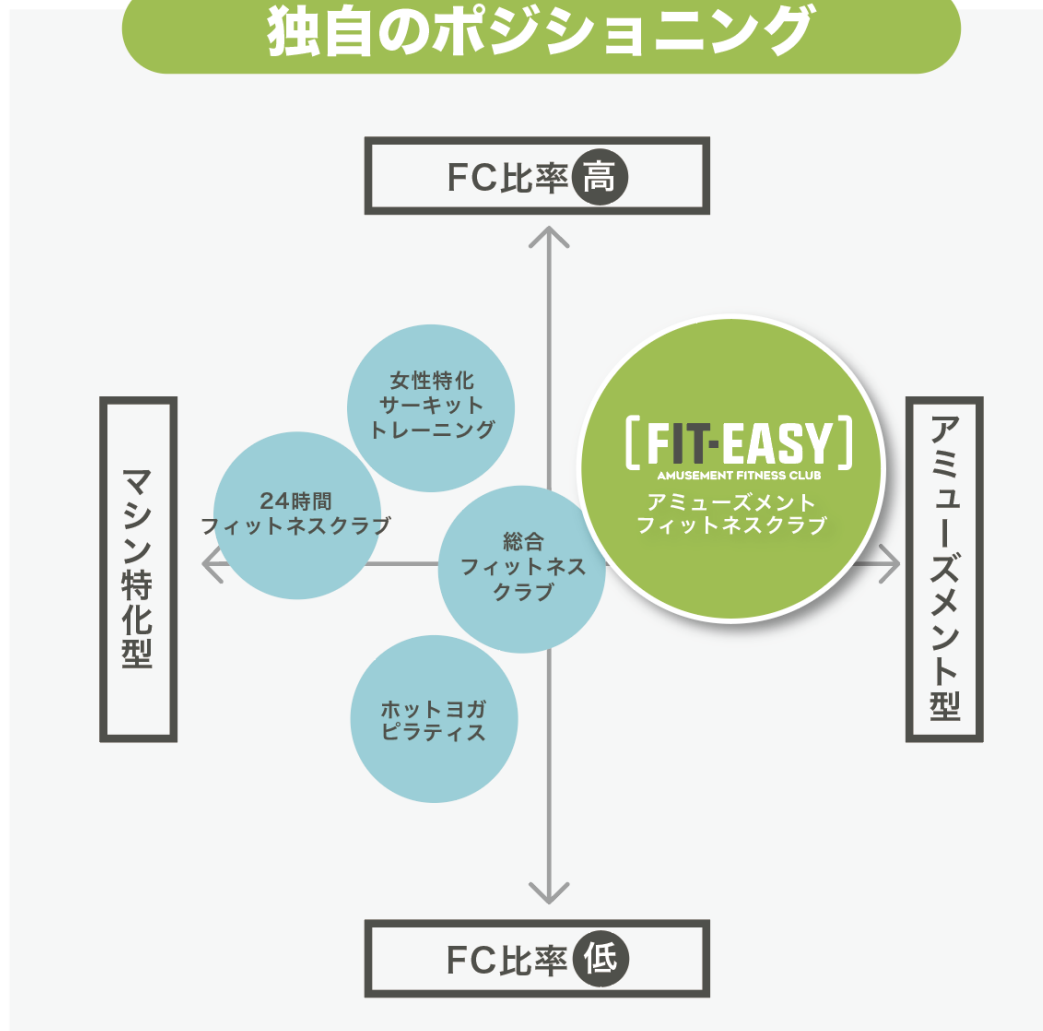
独自のポジショニング

FC比率高

マシン特化型

アミューズメント型

女性特化
サーキット
トレーニング

24時間
フィットネスクラブ

総合
フィットネス
クラブ

ホットヨガ
ピラティス

[FIT-EASY]
AMUSEMENT FITNESS CLUB
アミューズメント
フィットネスクラブ

FC比率低